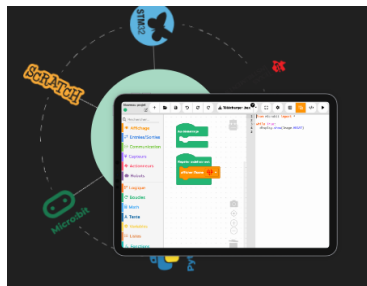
STM32

SCRATCH

Microbit

Py

Nouveau projet

Rechercher

Affichage

Entrées/Sortie

Communication

Capteurs

Actionneurs

Robots

Logique

Boucles

Math

Texte

Variables

Listes

Fonctions

Au démarrage

Répéter indéfiniment

afficher l'image

Télécharger dans

from microbit import *

while True:

display.show(Image.HEART)